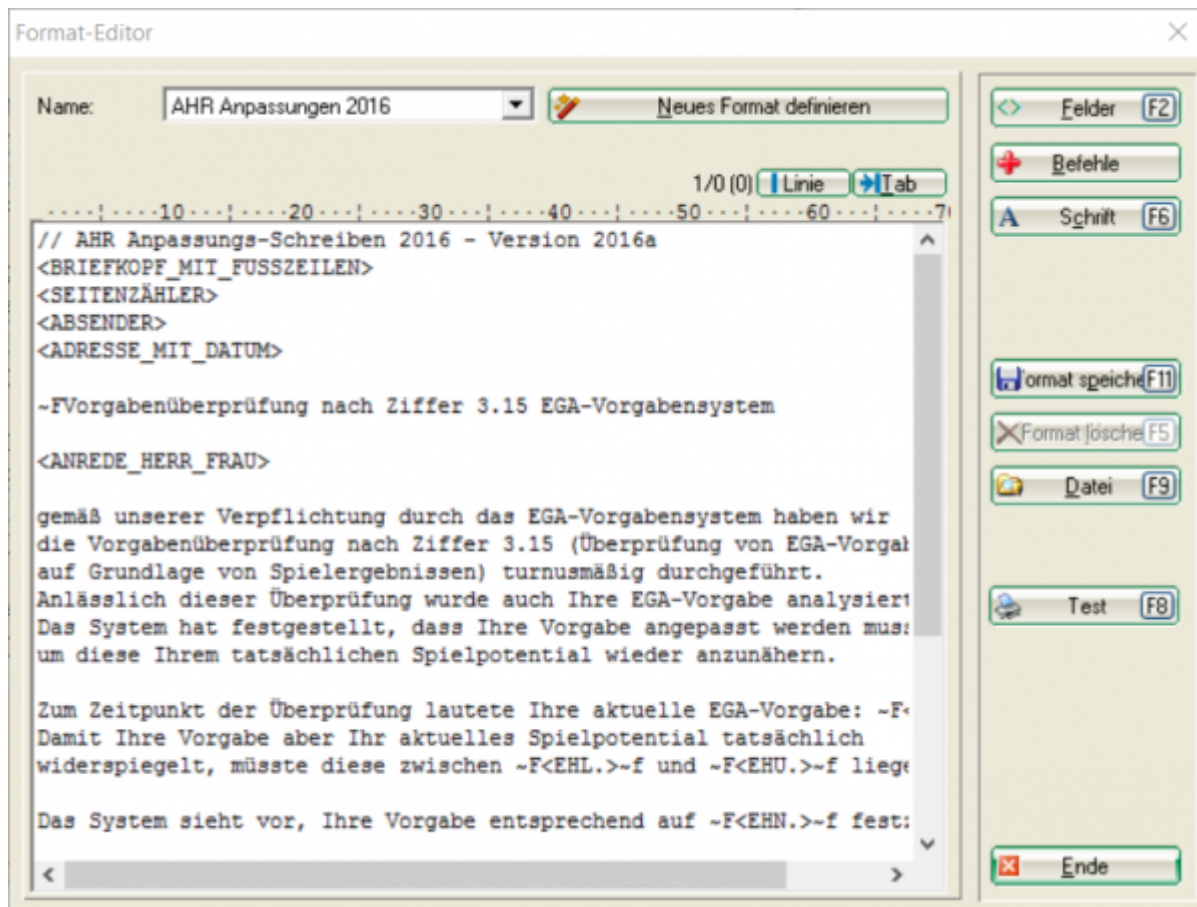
Format-Editor

Name: AHR Anpassungen 2016

Neues Format definieren

1/0 (0) Linie Tab

10 20 30 40 50 60 7

// AHR Anpassungs-Schreiben 2016 - Version 2016a
<BRIEFKOPF_MIT_FUSSZEILEN>
<SEITENZÄHLER>
<ABSENDER>
<ADRESSE_MIT_DATUM>

~FVorgabenüberprüfung nach Ziffer 3.15 EGA-Vorgabensystem

<ANREDE_HERR_FRAU>

gemäß unserer Verpflichtung durch das EGA-Vorgabensystem haben wir die Vorgabenüberprüfung nach Ziffer 3.15 (Überprüfung von EGA-Vorgal auf Grundlage von Spielergebnissen) turnusmäßig durchgeführt. Anlässlich dieser Überprüfung wurde auch Ihre EGA-Vorgabe analysiert Das System hat festgestellt, dass Ihre Vorgabe angepasst werden mus: um diese Ihrem tatsächlichen Spielpotential wieder anzunähern.

Zum Zeitpunkt der Überprüfung lautete Ihre aktuelle EGA-Vorgabe: ~F‹ Damit Ihre Vorgabe aber Ihr aktuelles Spielpotential tatsächlich widerspiegelt, müsste diese zwischen ~F<EHL.>~f und ~F<EHU.>~f liege

Das System sieht vor, Ihre Vorgabe entsprechend auf ~F<EHN.>~f fest:

Felder F2
Befehle
Schrift F6
Format speiche F11
Format lösche F5
Datei F9
Test F8
Ende